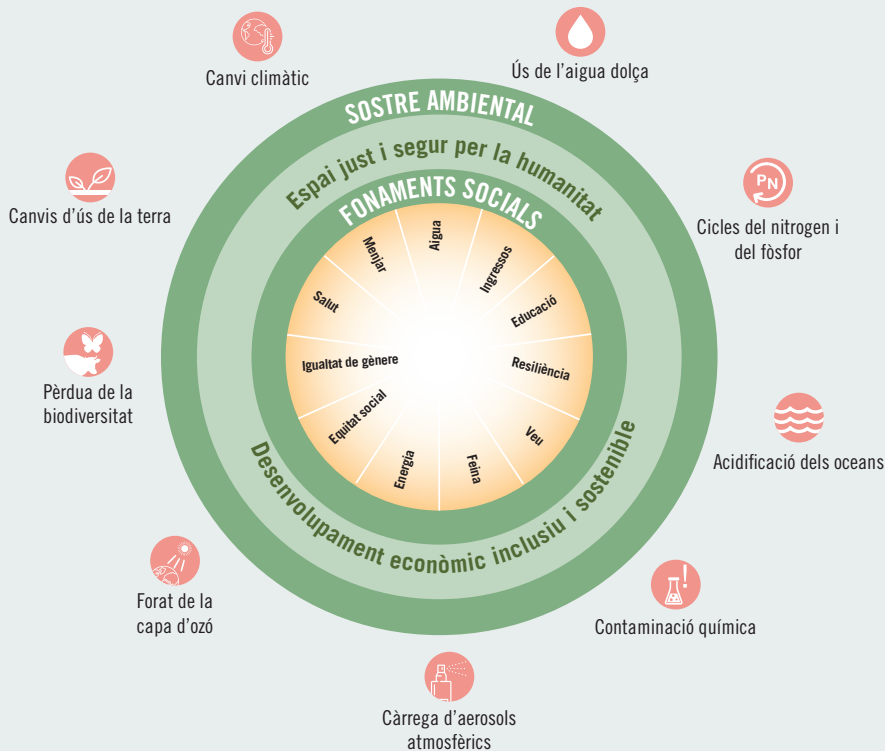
Canvi climàtic

Ús de l'aigua dolça

SOSTRE AMBIENTAL

Espai just i segur per la humanitat

FONAMENTS SOCIALS

Canvis d'ús de la terra

PN

Cicles del nitrogen i del fòsfor

Menjar

Aigua

Ingressos

Salut

Educació

Igualtat de gènere

Resiliència

Equitat social

Veu

Energia

Feina

Pèrdua de la biodiversitat

Acidificació dels oceans

Desenvolupament econòmic inclusiu i sostenible

Forat de la capa d'ozó

Contaminació química

Càrrega d'aerosols atmosfèrics